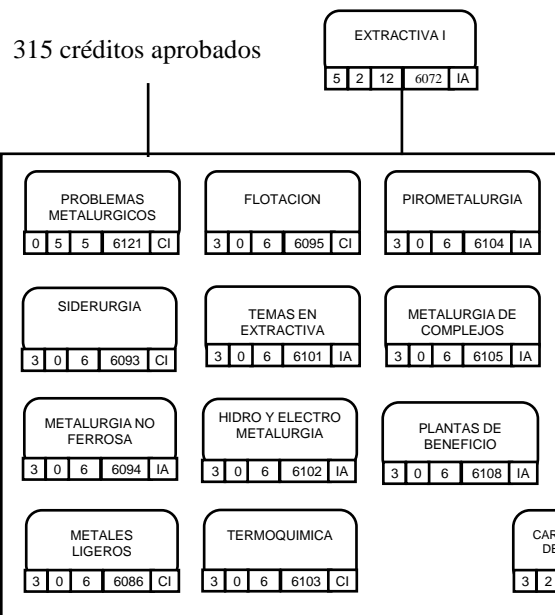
315 créditos aprobados

EXTRACTIVA I
5 | 2 | 12 | 6072 | IA

PROBLEMAS METALURGICOS
0 | 5 | 5 | 6121 | CI

FLOTACION
3 | 0 | 6 | 6095 | CI

PIROMETALURGIA
3 | 0 | 6 | 6104 | IA

SIDERURGIA
3 | 0 | 6 | 6093 | CI

TEMAS EN EXTRACTIVA
3 | 0 | 6 | 6101 | IA

METALURGIA DE COMPLEJOS
3 | 0 | 6 | 6105 | IA

METALURGIA NO FERROSA
3 | 0 | 6 | 6094 | IA

HIDRO Y ELECTRO METALURGIA
3 | 0 | 6 | 6102 | IA

PLANTAS DE BENEFICIO
3 | 0 | 6 | 6108 | IA

METALES LIGEROS
3 | 0 | 6 | 6086 | CI

TERMOQUIMICA
3 | 0 | 6 | 6103 | CI

CAR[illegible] DE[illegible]
3 | 2 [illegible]